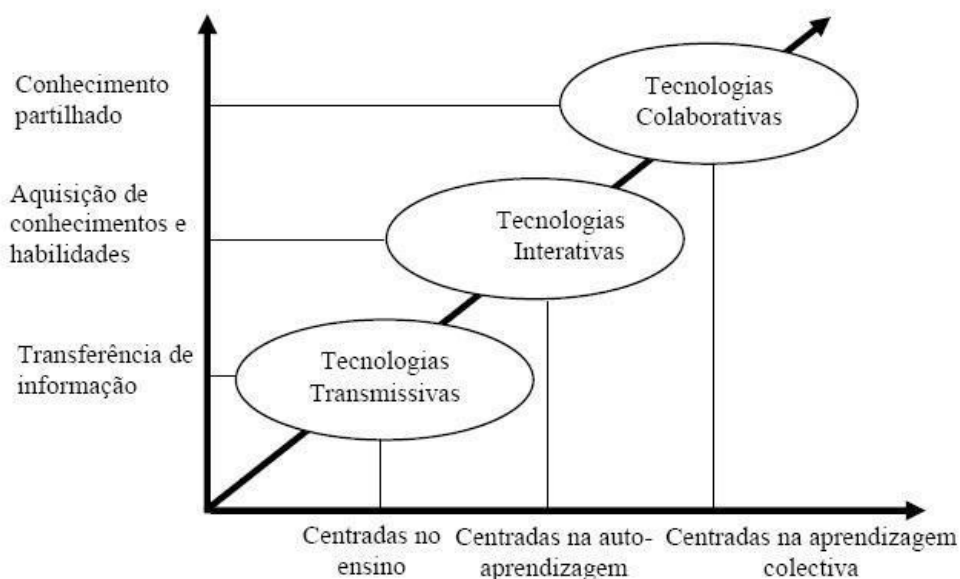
Conhecimento partilhado

Aquisição de conhecimentos e habilidades

Transferência de informação

Tecnologias Colaborativas

Tecnologias Interativas

Tecnologias Transmissivas

Centradas no ensino

Centradas na autoaprendizagem

Centradas na aprendizagem colectiva